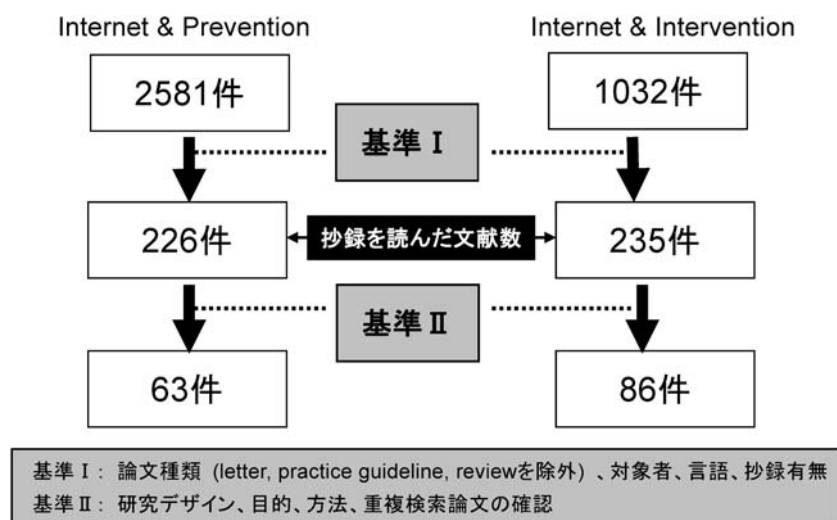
Internet & Prevention

Internet & Intervention

2581件

1032件

基準 I

226件

抄録を読んだ文献数

235件

基準 II

63件

86件

基準 I： 論文種類 (letter, practice guideline, reviewを除外)、対象者、言語、抄録有無
基準 II： 研究デザイン、目的、方法、重複検索論文の確認